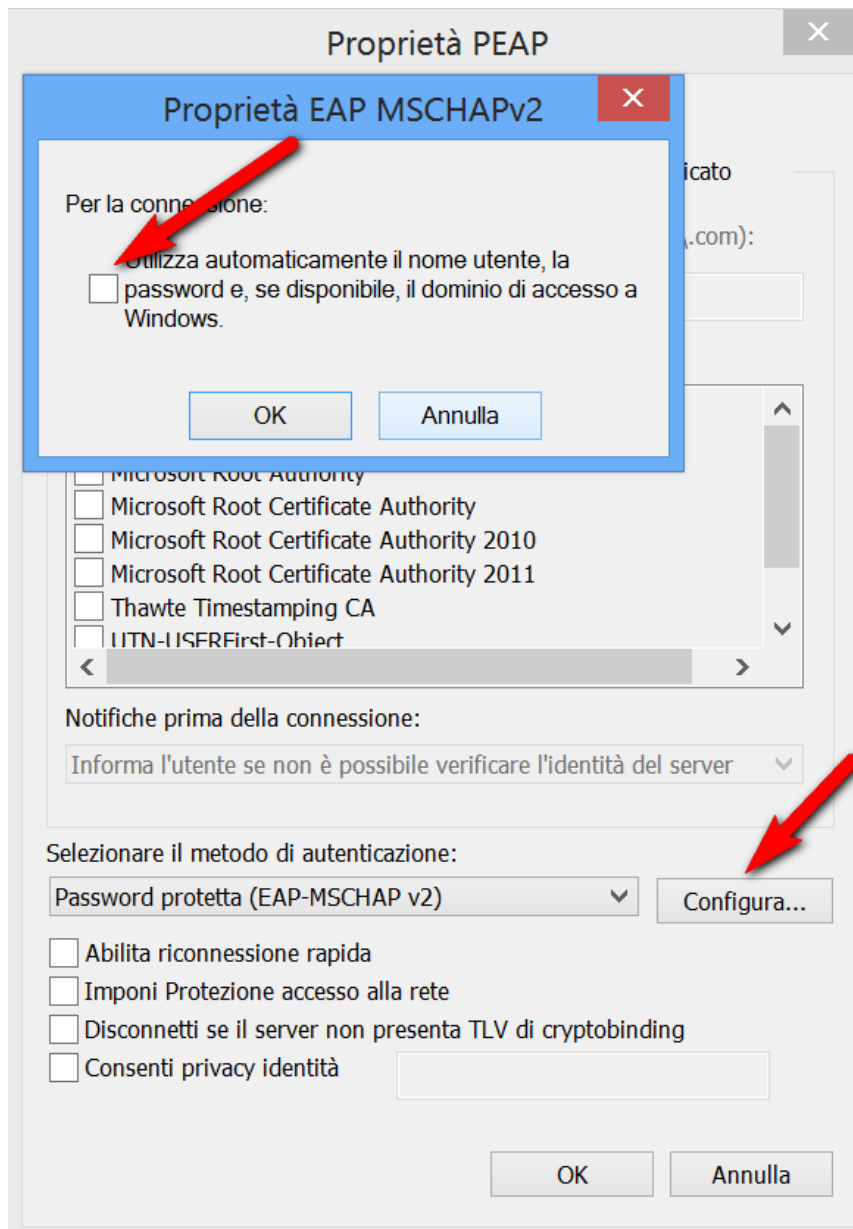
Proprietà PEAP

Proprietà EAP MSCHAPv2

Per la connessione:

Utilizza automaticamente il nome utente, la password e, se disponibile, il dominio di accesso a Windows.

OK

Annulla

icato

.com):

Microsoft Root Authority

Microsoft Root Certificate Authority

Microsoft Root Certificate Authority 2010

Microsoft Root Certificate Authority 2011

Thawte Timestamping CA

UTN-USERFirst-Object

Notifiche prima della connessione:

Informa l'utente se non è possibile verificare l'identità del server

Selezionare il metodo di autenticazione:

Password protetta (EAP-MSCHAP v2)

Configura...

Abilita riconnessione rapida

Imponi Protezione accesso alla rete

Disconnetti se il server non presenta TLV di cryptobinding

Consenti privacy identità

OK

Annulla